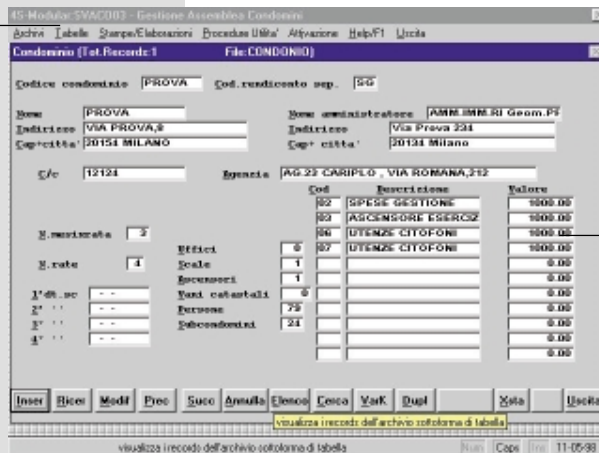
4S-Modular SVAC003 - Gestione Assemblea Condomini
Archivi Tabelle Stampe/Elaborazioni Procedure Utilita' Attivazione Help/F1 Uscita
Condominio (Tot.Records:1 File:CONDONIO)

Codice condominio PROVA Cod.rendiconto sep. SG

Nome PROVA
Indirizzo VIA PROVA,8
Cap+citta' 20154 MILANO
Nome amministratore AMM.IMM.RI Geom.P
Indirizzo Via Prova 234
Cap+ citta' 20134 Milano

C/c 12124 Agenzia AG.23 CARIPLO , VIA ROMANA,212

| Cod | Descrizione | Valore |
|---|---|---|
| 02 | SPESE GESTIONE | 1000.00 |
| 03 | ASCENSORE ESERCIZ | 1000.00 |
| 06 | UTENZE CITOFONI | 1000.00 |
| 07 | UTENZE CITOFONI | 1000.00 |
| | | 0.00 |
| | | 0.00 |
| | | 0.00 |
| | | 0.00 |
| | | 0.00 |
| | | 0.00 |
| | | 0.00 |

N.mensirata 3
N.rate 4
Uffici 0
Scale 1
Ascensori 1
Vani catastali 0
Persone 79
Subcondomini 24
1°dt.sc - -
2° '' - -
3° '' - -
4° '' - -

Inser Ricer Modif Prec Succ Annulla Elenco Cerca VarK Dupl Xsta Uscita
visualizza i records dell'archivio sottoforma di tabella
visualizza i records dell'archivio sottoforma di tabella Num Caps Ins 11-05-98